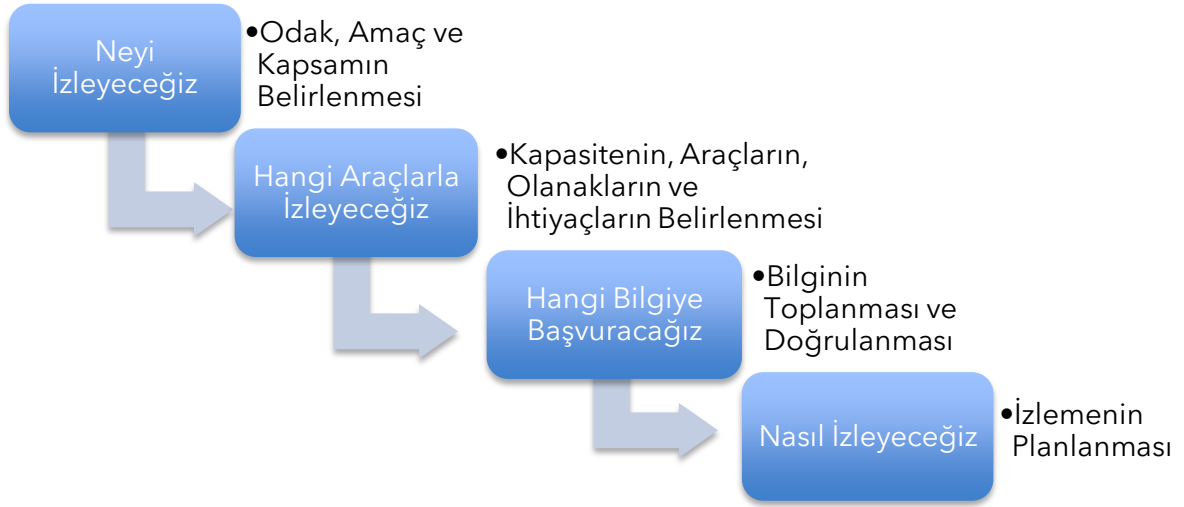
Neyi İzleyeceğiz

•Odak, Amaç ve Kapsamın Belirlenmesi

Hangi Araçlarla İzleyeceğiz

•Kapasitenin, Araçların, Olanakların ve İhtiyaçların Belirlenmesi

Hangi Bilgiye Başvuracağız

•Bilginin Toplanması ve Doğrulanması

Nasıl İzleyeceğiz

•İzlemenin Planlanması